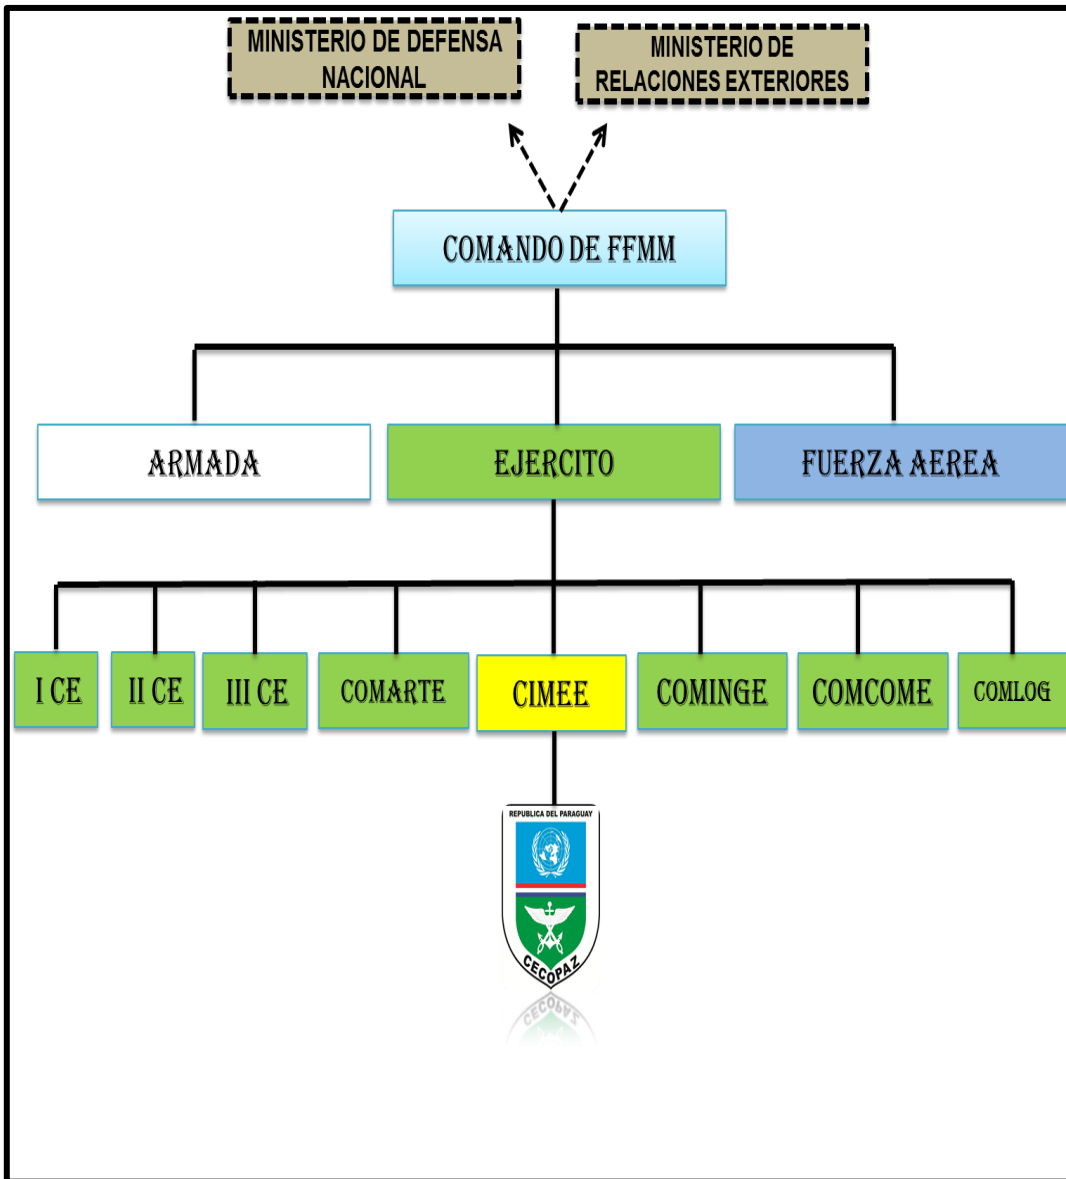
MINISTERIO DE DEFENSA NACIONAL

MINISTERIO DE RELACIONES EXTERIORES

COMANDO DE FFMM

ARMADA

EJERCITO

FUERZA AEREA

I CE

II CE

III CE

COMARTE

CIMEE

COMINGE

COMCOME

COMLOG

REPUBLICA DEL PARAGUAY

CECOPAZ